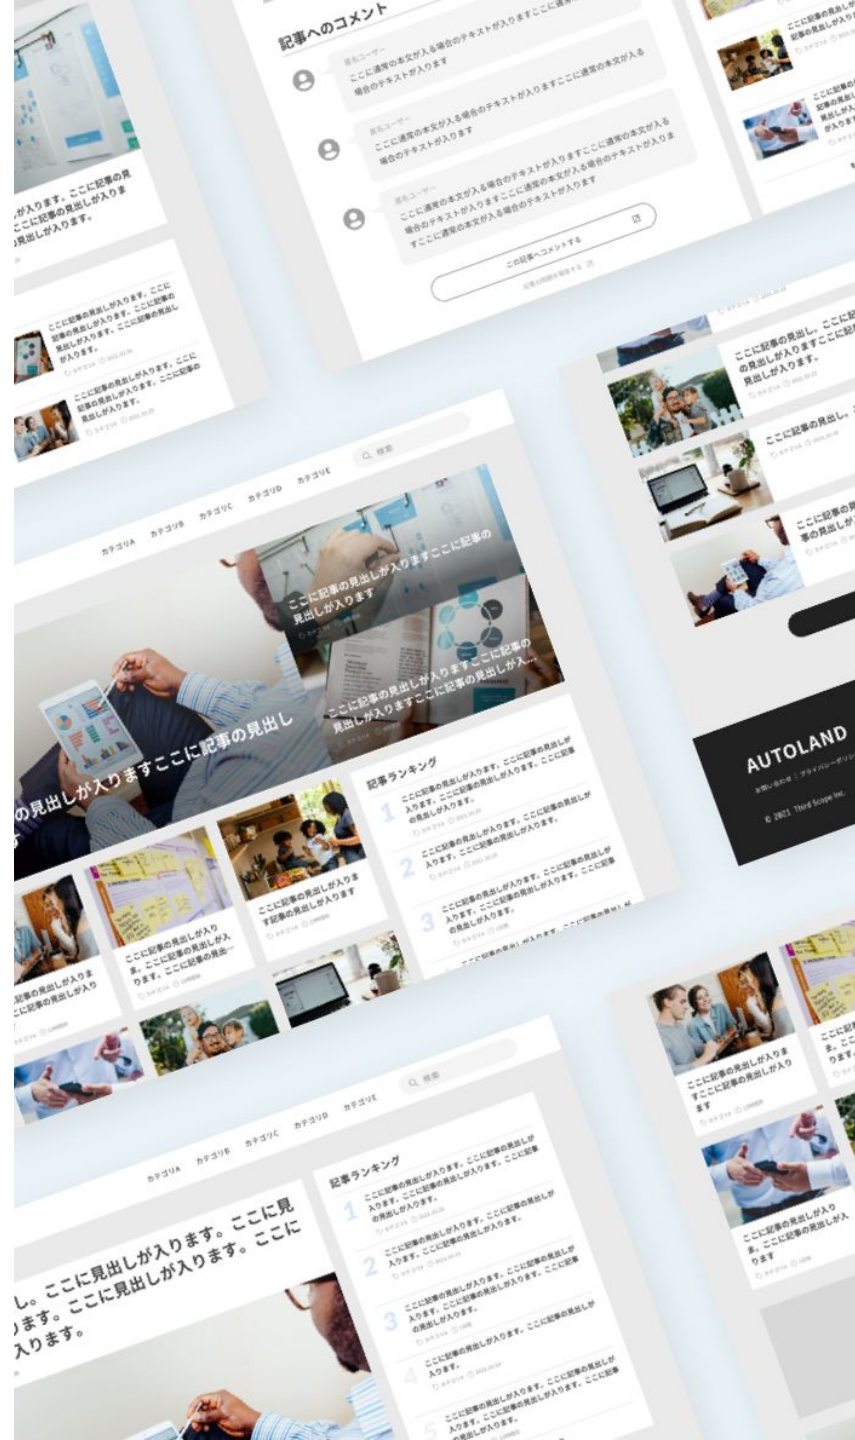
記事へのコメント

匿名ユーザー
ここに通常の本文が入る場合のテキストが入りますここに通常の本文が入る場合のテキストが入ります

匿名ユーザー
ここに通常の本文が入る場合のテキストが入りますここに通常の本文が入る場合のテキストが入ります

匿名ユーザー
ここに通常の本文が入る場合のテキストが入りますここに通常の本文が入る場合のテキストが入りますここに通常の本文が入る場合のテキストが入ります

この記事へコメントする

しが入ります。ここに記事の見ここに記事の見出しが入ります。ここに記事の見出しが入ります。

ここに記事の見出しが入ります。ここに記事の見出しが入ります。ここに記事の見出しが入ります。

ここに記事の見出しが入ります。ここに記事の見出しが入ります。ここに記事の見出しが入ります。

カテゴリA カテゴリB カテゴリC カテゴリD カテゴリE 検索

ここに記事の見出しが入りますここに記事の見出しが入ります

ここに記事の見出しが入りますここに記事の見出しが入りますここに記事の見出しが入...

の見出しが入りますここに記事の見出し

記事ランキング

1 ここに記事の見出しが入ります。ここに記事の見出しが入ります。ここに記事の見出しが入ります。ここに記事の見出しが入ります。

2 ここに記事の見出しが入ります。ここに記事の見出しが入ります。ここに記事の見出しが入ります。

3 ここに記事の見出しが入ります。ここに記事の見出しが入ります。ここに記事の見出しが入ります。

ここに記事の見出しが入りますここに記事の見出しが入ります

ここに記事の見出しが入ります。ここに記事の見出しが入ります。ここに記事の見出...

ここに記事の見出しが入りますここに記事の見出しが入り

ここに記事の見出し。ここに記事の見出しが入りますここに記事の見出しが入ります

ここに記事の見出し。

ここに記事の見出しが入ります

AUTOLAND

お問い合わせ | プライバシーポリシー

© 2021 Third Scope Inc.

カテゴリA カテゴリB カテゴリC カテゴリD カテゴリE 検索

し。ここに見出しが入ります。ここに見出しが入ります。ここに見出しが入ります。ここに入ります。

記事ランキング

1 ここに記事の見出しが入ります。ここに記事の見出しが入ります。ここに記事の見出しが入ります。

2 ここに記事の見出しが入ります。ここに記事の見出しが入ります。ここに記事の見出しが入ります。

3 ここに記事の見出しが入ります。ここに記事の見出しが入ります。ここに記事の見出しが入ります。

4 ここに記事の見出しが入ります。ここに記事の見出しが入ります。

5 ここに記事の見出しが入ります。ここに記事の見出しが入ります。ここに記事の見出しが入ります。

ここに記事の見出しが入りますここに記事の見出しが入ります

ここに記事の見出しが入ります。ここに記事の見出しが入ります